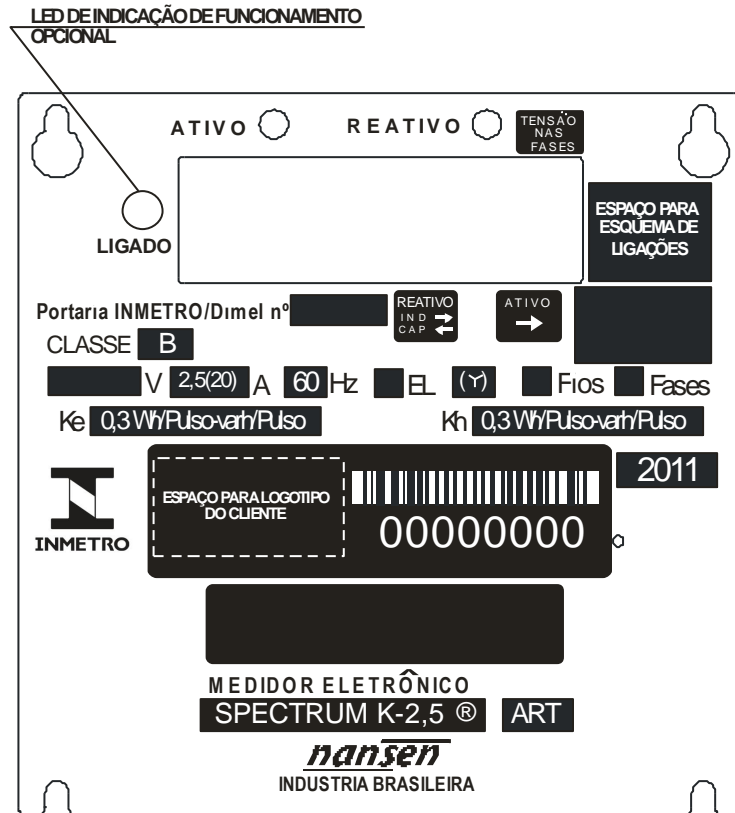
LED DE INDICAÇÃO DE FUNCIONAMENTO OPCIONAL

ATIVO

REATIVO

TENSÃO NAS FASES

LIGADO

ESPAÇO PARA ESQUEMA DE LIGAÇÕES

Portaria INMETRO/Dimel nº

REATIVO IND CAP

ATIVO

CLASSE B

V 2,5(20) A 60 Hz EL (Y) Fios Fases

Ke 0,3 Wh/Pulso-varh/Pulso

Kh 0,3 Wh/Pulso-varh/Pulso

INMETRO

ESPAÇO PARA LOGOTIPO DO CLIENTE

00000000

2011

MEDIDOR ELETRÔNICO

SPECTRUM K-2,5 ®

ART

nansen

INDUSTRIA BRASILEIRA